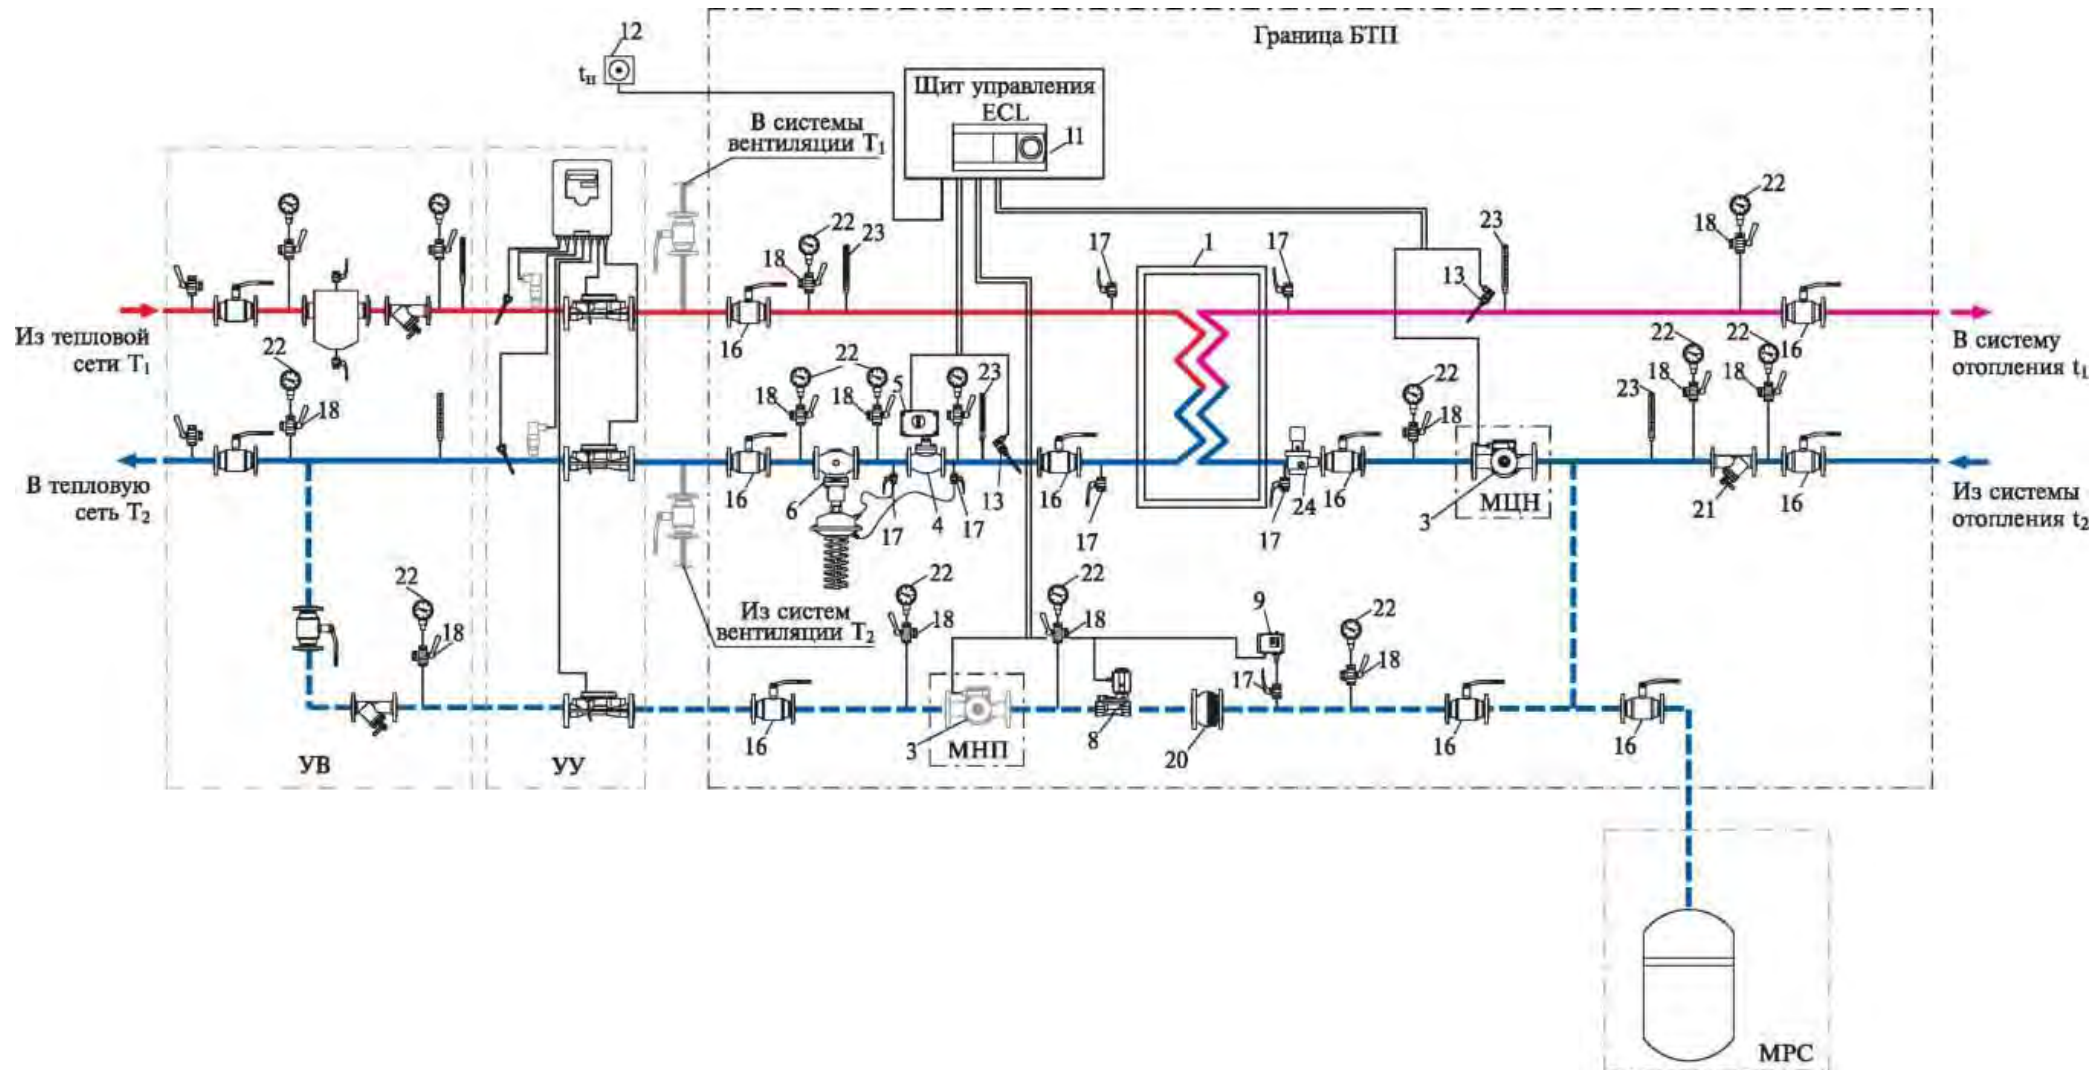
12

$t_н$

Граница БТП

Щит управления ECL

11

В системы вентиляции $T_1$

22

23

18

17

1

17

23

13

18

22

Из тепловой сети $T_1$

16

22

22

5

23

22

22

16

В систему отопления $t_1$

22

18

18

18

22

18

23

18

18

В тепловую сеть $T_2$

16

6

17

4

17

13

16

17

24

16

3

МЦН

21

16

Из системы отопления $t_2$

17

17

22

18

22

18

22

18

9

22

18

Из систем вентиляции $T_2$

17

16

3

МНП

8

20

16

16

УВ

УУ

МРС